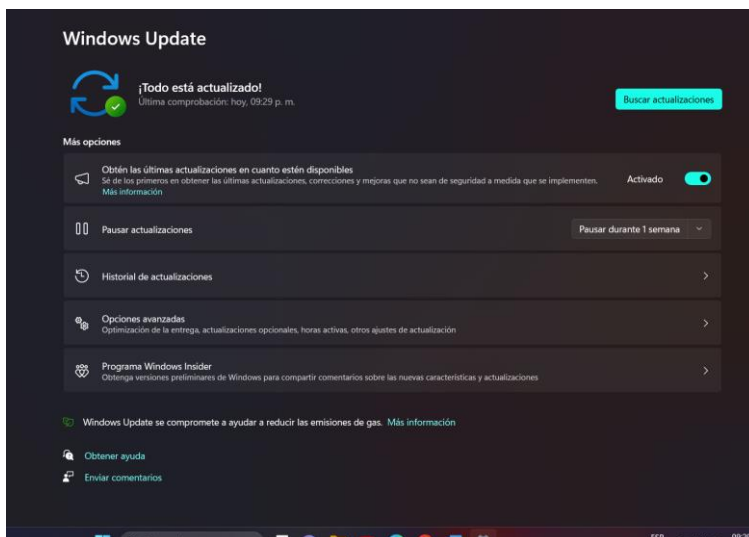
Windows Update

¡Todo está actualizado!
Última comprobación: hoy, 09:29 p. m.

Buscar actualizaciones

Más opciones

Obtén las últimas actualizaciones en cuanto estén disponibles
Sé de los primeros en obtener las últimas actualizaciones, correcciones y mejoras que no sean de seguridad a medida que se implementen.
Más información

Activado

Pausar actualizaciones

Pausar durante 1 semana

Historial de actualizaciones

Opciones avanzadas
Optimización de la entrega, actualizaciones opcionales, horas activas, otros ajustes de actualización

Programa Windows Insider
Obtenga versiones preliminares de Windows para compartir comentarios sobre las nuevas características y actualizaciones

Windows Update se compromete a ayudar a reducir las emisiones de gas. Más información

Obtener ayuda

Enviar comentarios